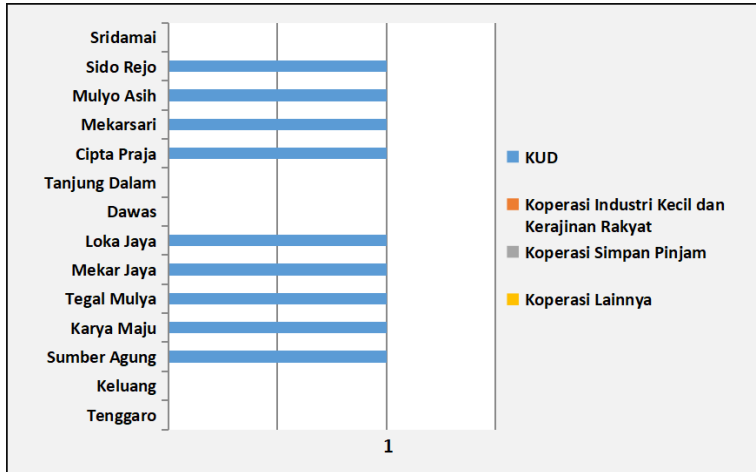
Sridamai
Sido Rejo
Mulyo Asih
Mekarsari
Cipta Praja
Tanjung Dalam
Dawas
Loka Jaya
Mekar Jaya
Tegal Mulya
Karya Maju
Sumber Agung
Keluang
Tenggaro

1

KUD
Koperasi Industri Kecil dan Kerajinan Rakyat
Koperasi Simpan Pinjam
Koperasi Lainnya